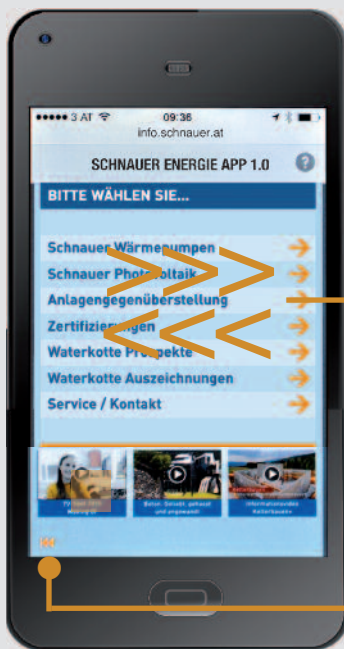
●●●●● 3 AT 09:36
info.schnauer.at

SCHNAUER ENERGIE APP 1.0

BITTE WÄHLEN SIE...

Schnauer Wärmepumpen
Schnauer Photovoltaik
Anlagengegenüberstellung
Zertifizierungen
Waterkotte Prospekte
Waterkotte Auszeichnungen
Service / Kontakt

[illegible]

Beton. Schutt, gebaut und angewandt

Informationsvideo Kellerbauten